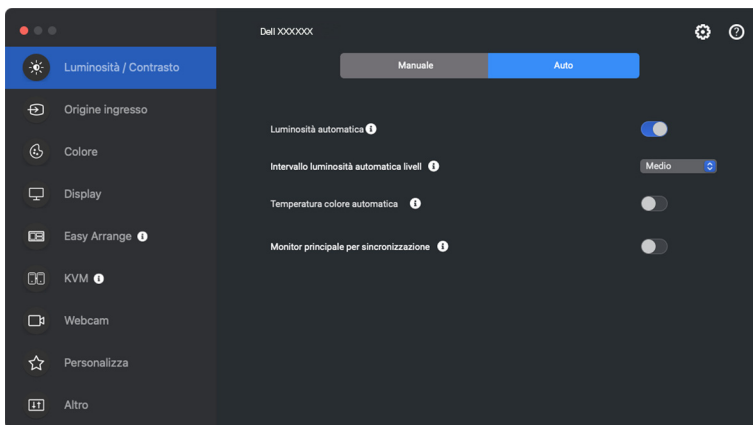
Luminosità / Contrasto

Origine ingresso

Colore

Display

Easy Arrange

KVM

Webcam

Personalizza

Altro

Dell XXXXXX

Manuale

Auto

Luminosità automatica

Intervallo luminosità automatica livell

Medio

Temperatura colore automatica

Monitor principale per sincronizzazione